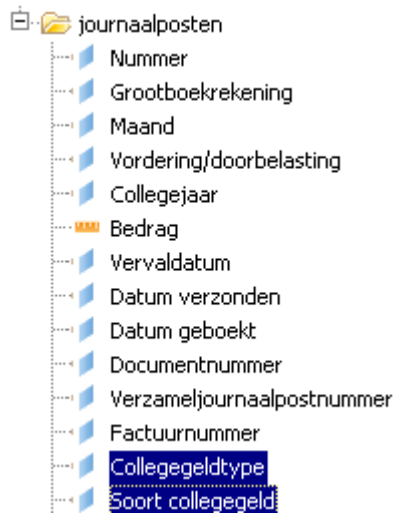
journaalposten
Nummer
Grootboekrekening
Maand
Vordering/doorbelasting
Collegejaar
Bedrag
Vervaldatum
Datum verzonden
Datum geboekt
Documentnummer
Verzameljournaalpostnummer
Factuurnummer
Collegegeldtype
Soort collegegeld